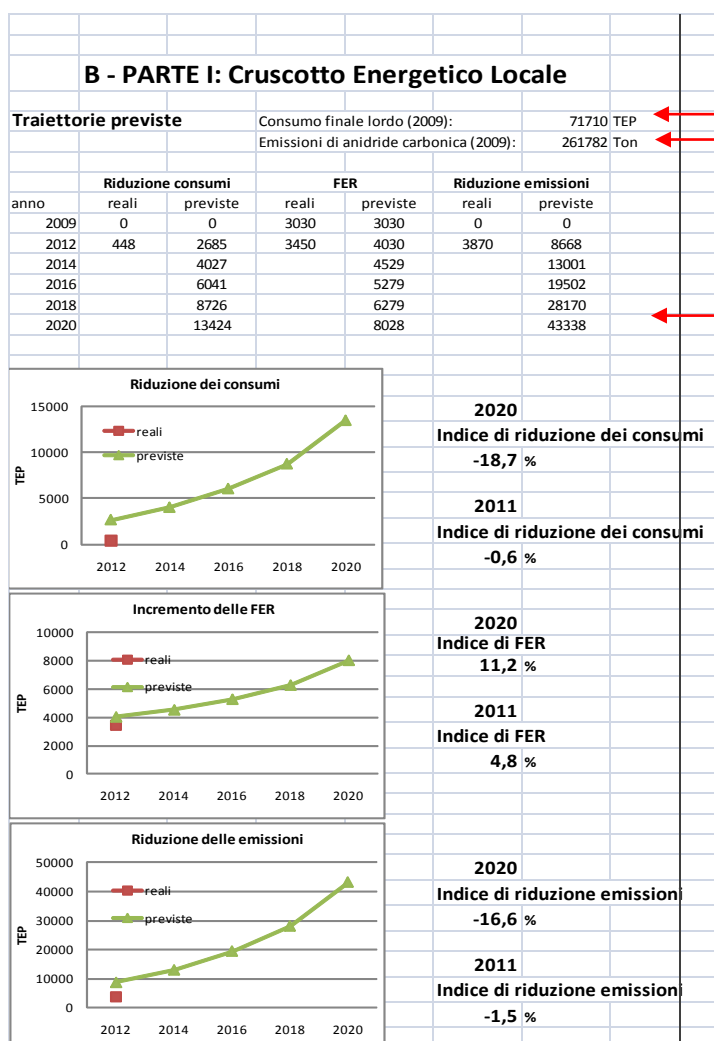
B - PARTE I: Cruscotto Energetico Locale

Traiettorie previste

Consumo finale lordo (2009): 71710 TEP
Emissioni di anidride carbonica (2009): 261782 Ton

| | Riduzione consumi | | FER | | Riduzione emissioni | |
|---|---|---|---|---|---|---|
| anno | reali | previste | reali | previste | reali | previste |
| 2009 | 0 | 0 | 3030 | 3030 | 0 | 0 |
| 2012 | 448 | 2685 | 3450 | 4030 | 3870 | 8668 |
| 2014 | | 4027 | | 4529 | | 13001 |
| 2016 | | 6041 | | 5279 | | 19502 |
| 2018 | | 8726 | | 6279 | | 28170 |
| 2020 | | 13424 | | 8028 | | 43338 |

Riduzione dei consumi
15000
10000
5000
0
TEP
reali
previste
2012 2014 2016 2018 2020

2020
Indice di riduzione dei consumi
-18,7 %

2011
Indice di riduzione dei consumi
-0,6 %

Incremento delle FER
10000
8000
6000
4000
2000
0
TEP
reali
previste
2012 2014 2016 2018 2020

2020
Indice di FER
11,2 %

2011
Indice di FER
4,8 %

Riduzione delle emissioni
50000
40000
30000
20000
10000
0
TEP
reali
previste
2012 2014 2016 2018 2020

2020
Indice di riduzione emissioni
-16,6 %

2011
Indice di riduzione emissioni
-1,5 %